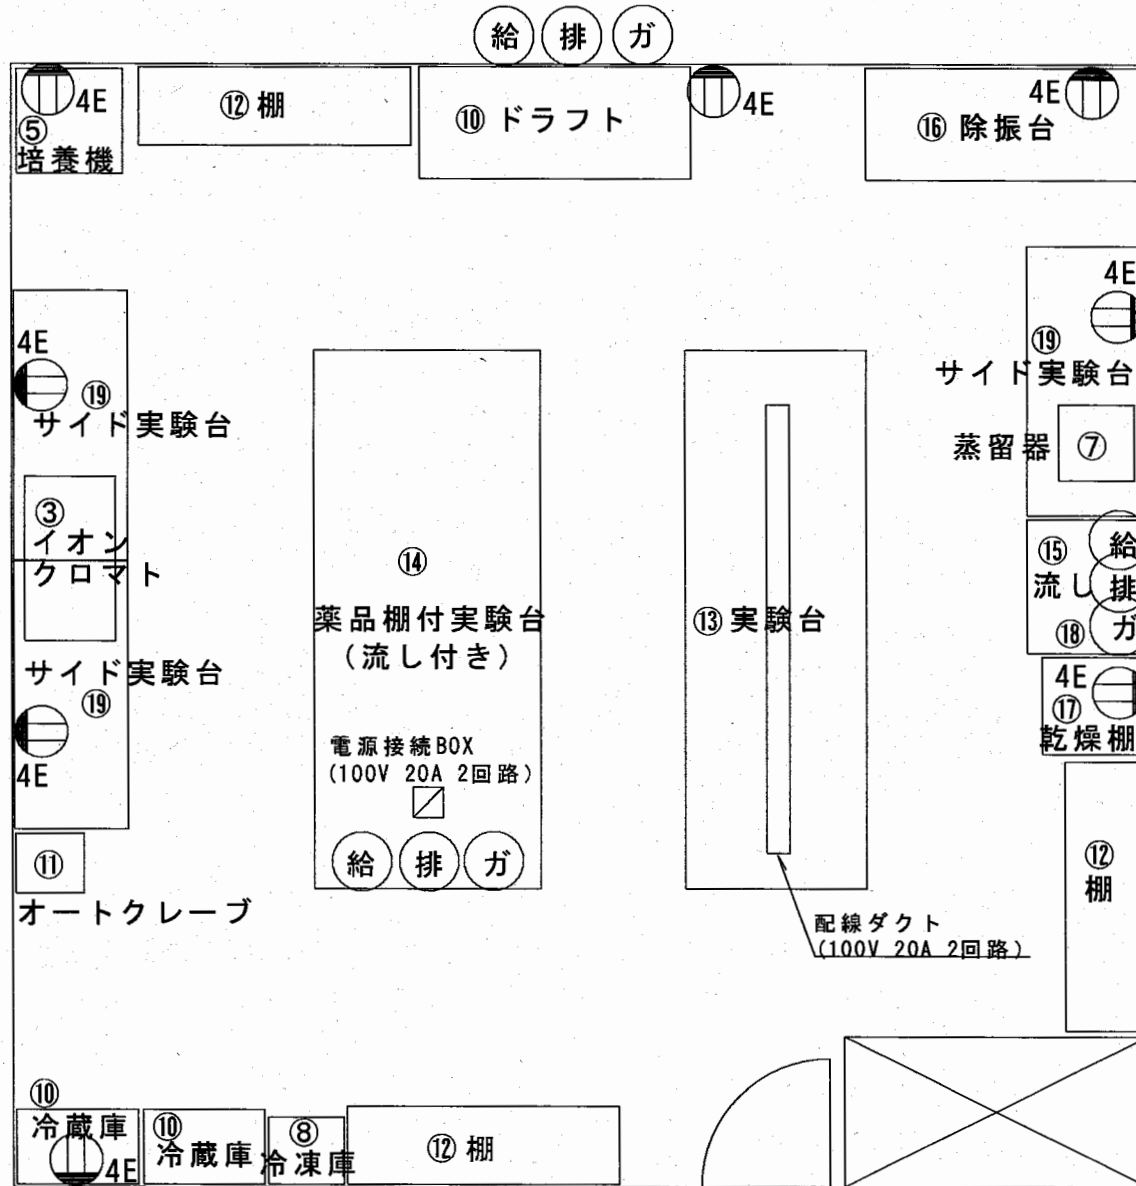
給 排 ガ

4E
⑤
培養機

⑫ 棚

⑩ ドラフト

4E

4E
⑯ 除振台

4E
⑲
サイド実験台

蒸留器 ⑦

4E
⑲
サイド実験台

③
イオンクロマト

サイド実験台
⑲
4E

⑭
薬品棚付実験台
(流し付き)

電源接続BOX
(100V 20A 2回路)

給 排 ガ

⑬ 実験台

⑮
流し
⑱
給
排
ガ

4E
⑰
乾燥棚

⑪
オートクレーブ

配線ダクト
(100V 20A 2回路)

⑫
棚

⑩
冷蔵庫
4E

⑩
冷蔵庫

⑧
冷凍庫

⑫ 棚